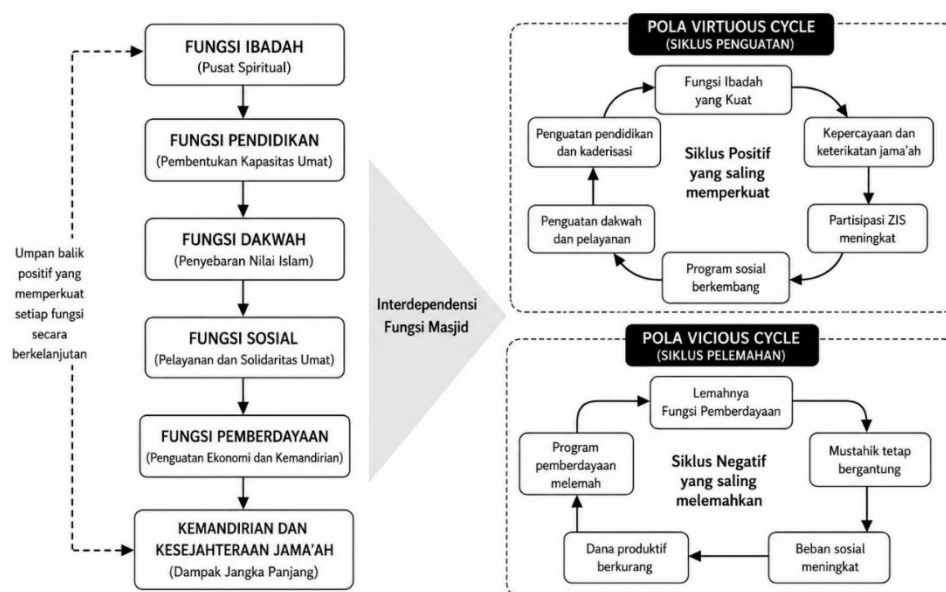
Umpan balik positif yang memperkuat setiap fungsi secara berkelanjutan

FUNGSI IBADAH
(Pusat Spiritual)

FUNGSI PENDIDIKAN
(Pembentukan Kapasitas Umat)

FUNGSI DAKWAH
(Penyebaran Nilai Islam)

FUNGSI SOSIAL
(Pelayanan dan Solidaritas Umat)

FUNGSI PEMBERDAYAAN
(Penguatan Ekonomi dan Kemandirian)

KEMANDIRIAN DAN KESEJAHTERAAN JAMA'AH
(Dampak Jangka Panjang)

Interdependensi Fungsi Masjid

POLA VIRTUOUS CYCLE
(SIKLUS PENGUATAN)

Fungsi Ibadah yang Kuat

Kepercayaan dan keterikatan jama'ah

Partisipasi ZIS meningkat

Program sosial berkembang

Penguatan dakwah dan pelayanan

Penguatan pendidikan dan kaderisasi

Siklus Positif yang saling memperkuat

POLA VICIOUS CYCLE
(SIKLUS PELEMAHAN)

Lemahnya Fungsi Pemberdayaan

Mustahik tetap bergantung

Beban sosial meningkat

Dana produktif berkurang

Program pemberdayaan melemah

Siklus Negatif yang saling melemahkan